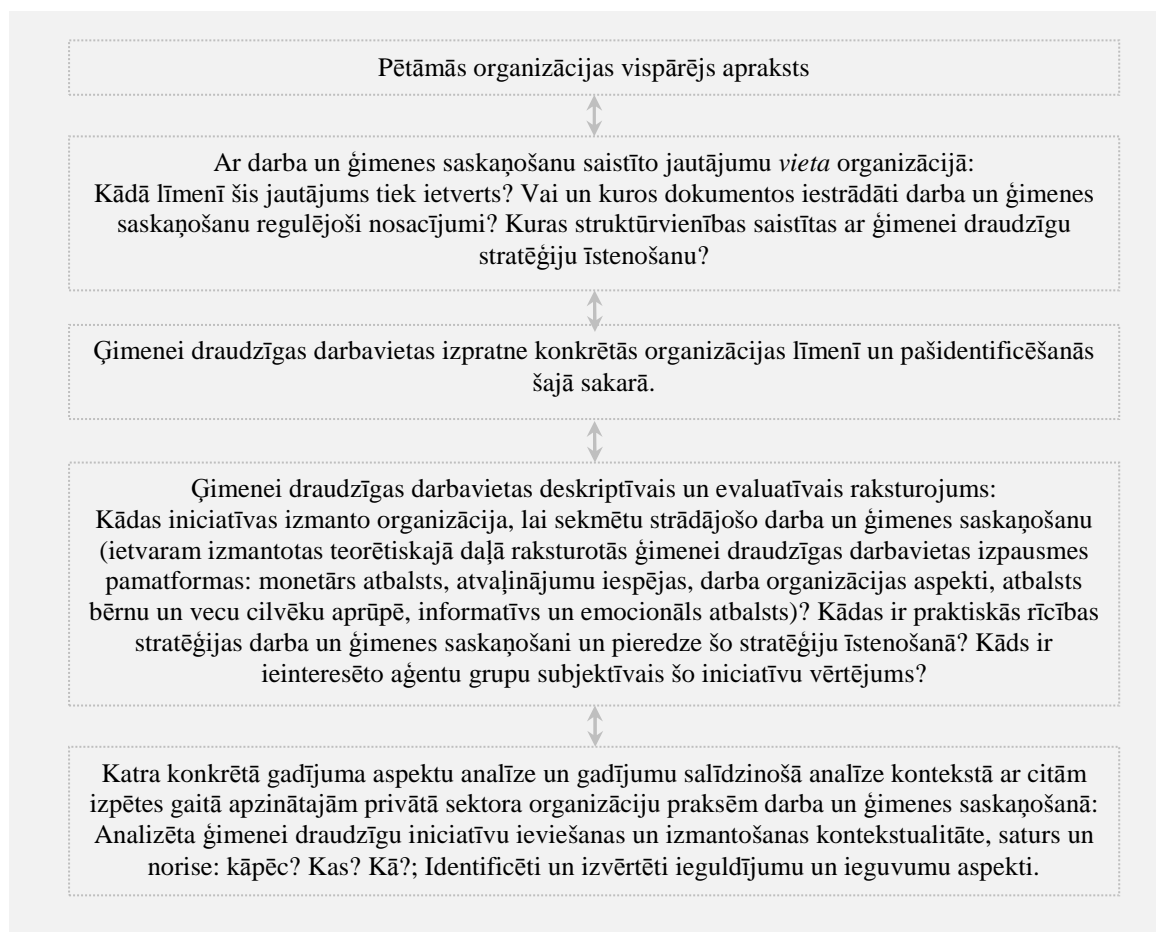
Pētāmās organizācijas vispārējs apraksts

Ar darba un ģimenes saskaņošanu saistīto jautājumu *vieta* organizācijā:
Kādā līmenī šis jautājums tiek ietverts? Vai un kuros dokumentos iestrādāti darba un ģimenes saskaņošanu regulējoši nosacījumi? Kuras struktūrvienības saistītas ar ģimenei draudzīgu stratēģiju īstenošanu?

Ģimenei draudzīgas darbavietas izpratne konkrētās organizācijas līmenī un pašidentificēšanās šajā sakarā.

Ģimenei draudzīgas darbavietas deskriptīvais un evaluatīvais raksturojums:
Kādas iniciatīvas izmanto organizācija, lai sekmētu strādājošo darba un ģimenes saskaņošanu (ietvaram izmantotas teorētiskajā daļā raksturotās ģimenei draudzīgas darbavietas izpausmes pamatformas: monetārs atbalsts, atvaļinājumu iespējas, darba organizācijas aspekti, atbalsts bērnu un vecu cilvēku aprūpē, informatīvs un emocionāls atbalsts)? Kādas ir praktiskās rīcības stratēģijas darba un ģimenes saskaņošani un pieredze šo stratēģiju īstenošanā? Kāds ir ieinteresēto aģentu grupu subjektīvais šo iniciatīvu vērtējums?

Katra konkrētā gadījuma aspektu analīze un gadījumu salīdzinošā analīze kontekstā ar citām izpētes gaitā apzinātajām privātā sektora organizāciju praksēm darba un ģimenes saskaņošanā:
Analizēta ģimenei draudzīgu iniciatīvu ieviešanas un izmantošanas kontekstualitāte, saturs un norise: kāpēc? Kas? Kā?; Identificēti un izvērtēti ieguldījumu un ieguvumu aspekti.